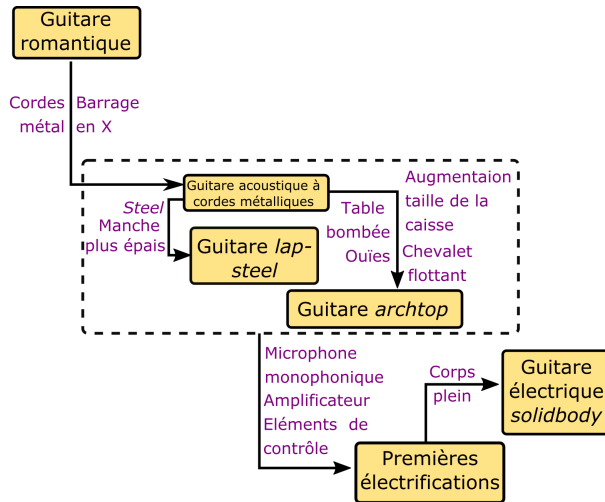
Guitare romantique

Cordes métal

Barrage en X

Guitare acoustique à cordes métalliques

Steel
Manche plus épais

Guitare lap-steel

Table bombée
Ouïes

Augmentaion taille de la caisse
Chevalet flottant

Guitare archtop

Microphone monophonique
Amplificateur
Eléments de contrôle

Premières électrifications

Corps plein

Guitare électrique solidbody